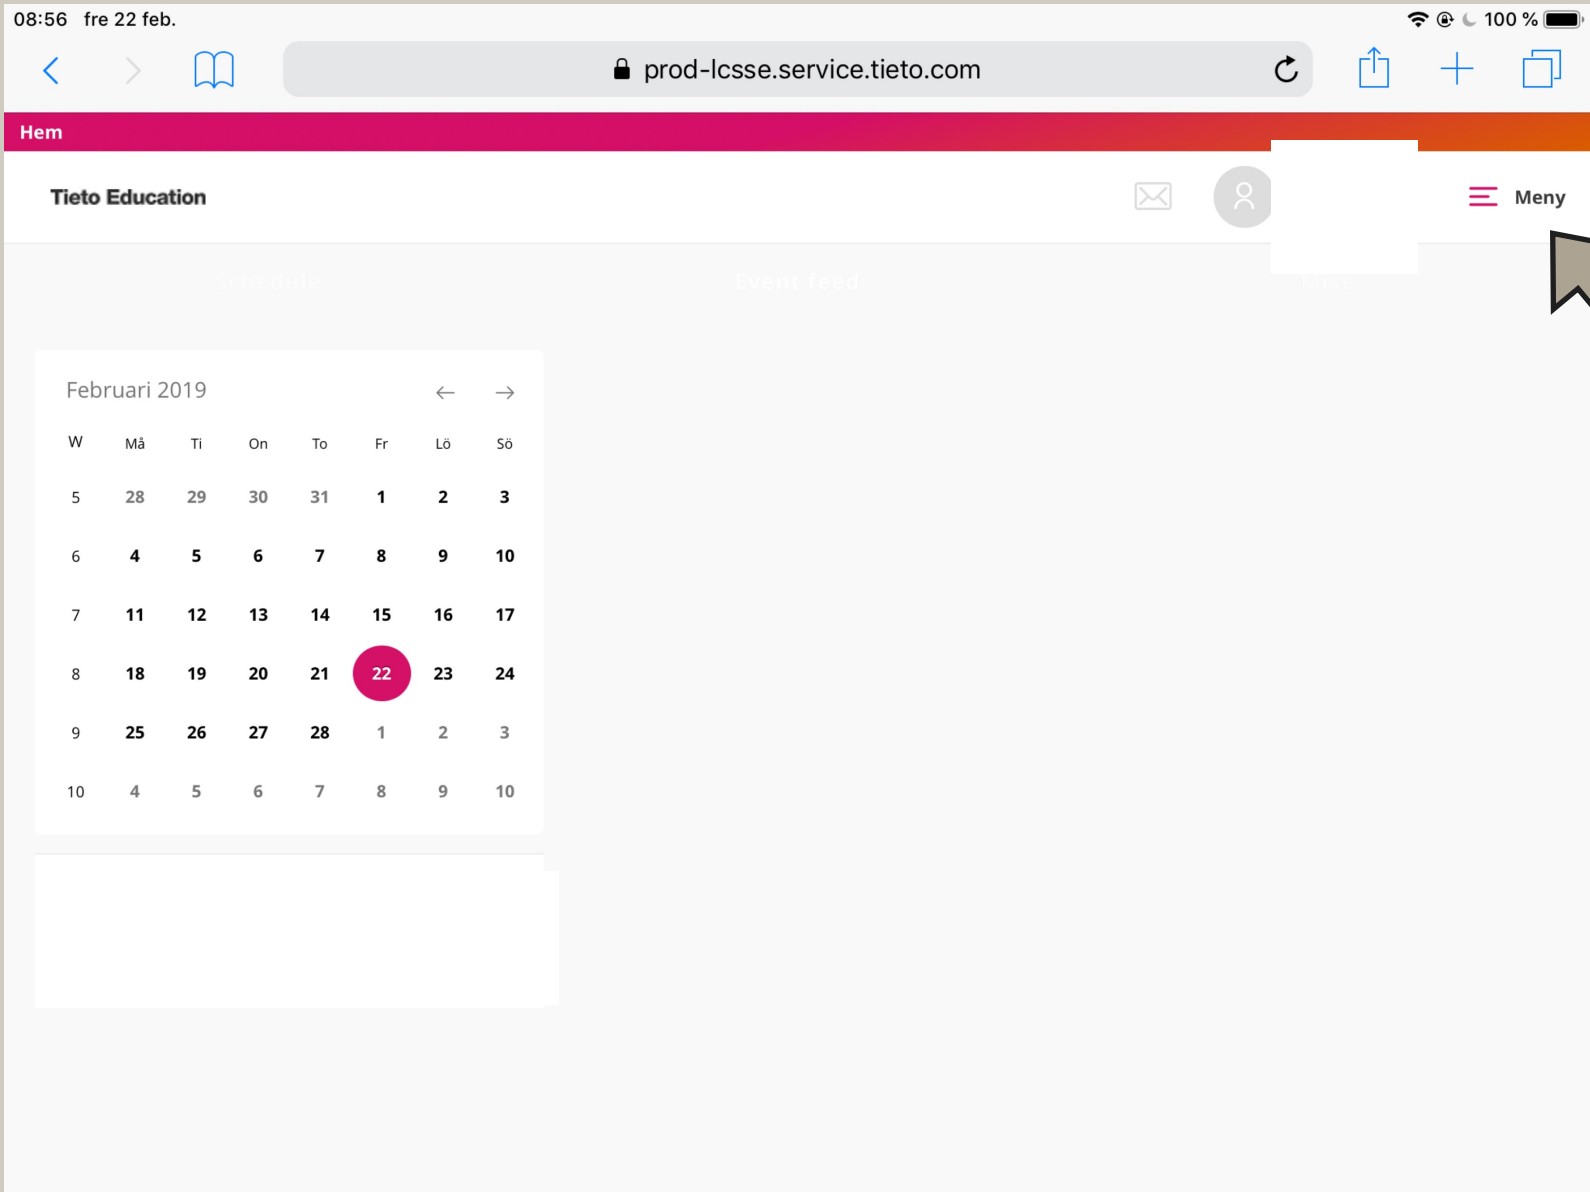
08:56 fre 22 feb.

100 %

prod-lcsse.service.tieto.com

Hem

Tieto Education

Meny

Schedule

Event feed

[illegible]

Februari 2019

| W | Må | Ti | On | To | Fr | Lö | Sö |
|---|---|---|---|---|---|---|---|
| 5 | 28 | 29 | 30 | 31 | 1 | 2 | 3 |
| 6 | 4 | 5 | 6 | 7 | 8 | 9 | 10 |
| 7 | 11 | 12 | 13 | 14 | 15 | 16 | 17 |
| 8 | 18 | 19 | 20 | 21 | 22 | 23 | 24 |
| 9 | 25 | 26 | 27 | 28 | 1 | 2 | 3 |
| 10 | 4 | 5 | 6 | 7 | 8 | 9 | 10 |